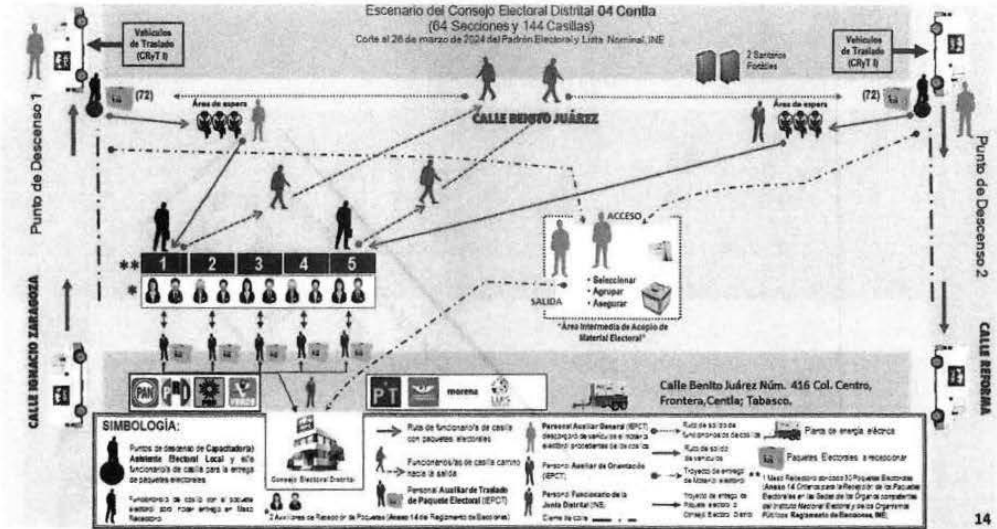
Escenario del Consejo Electoral Distrital 04 Centla
(64 Secciones y 144 Casillas)
Corte al 26 de marzo de 2024 del Padrón Electoral y Lista Nominal, INE

Vehículos de Traslado (CRyT I)

Vehículos de Traslado (CRyT I)

2 Sanitarios Portátiles

(72)

(72)

Área de espera

Área de espera

CALLE BENITO JUÁREZ

Punto de Descenso 1

Punto de Descenso 2

ACCESO

SALIDA

• Seleccionar
• Agrupar
• Asegurar

"Área Intermedia de Acopio de Material Electoral"

**

*

1 2 3 4 5

CALLE IGNACIO ZARAGOZA

CALLE REFORMA

PAN PRI PRD VERDE PT morena LUIS

Calle Benito Juárez Núm. 416 Col. Centro, Frontera, Centla; Tabasco.

SIMBOLOGÍA:

Puntos de descenso de Capacitador(a) Asistente Electoral Local y el/la funcionario/a de casilla para la entrega de paquetes electorales.

Funcionario/a de casilla con el paquete electoral para hacer entrega en Mesa Receptora.

Consejo Electoral Distrital

2 Auxiliares de Recepción de Paquetes (Anexo 14 del Reglamento de Elecciones)

Ruta de funcionarios de casilla con paquetes electorales

Funcionarios/as de casilla camino hacia la salida

Personal Auxiliar de Traslado de Paquete Electoral (EPCT)

Personal Auxiliar General (EPCT) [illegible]

Personal Auxiliar de Orientación (EPCT)

Personal Funcionario de la Junta Distrital INE

Cierre de calle

Ruta de salida de funcionarios de casilla

Ruta de salida de vehículos

Trayecto de entrega de Material electoral

Trayecto de entrega de Paquete electoral al Consejo Electoral Distrital

Planta de energía eléctrica

Paquetes Electorales a recepcionar

** 1 Mesa Receptora por cada 30 Paquetes Electorales (Anexo 14 Criterios para la Recepción de los Paquetes Electorales en las Sedes de los Órganos competentes del Instituto Nacional Electoral y de los Organismos Públicos Reglamento de Elecciones, INE)

14